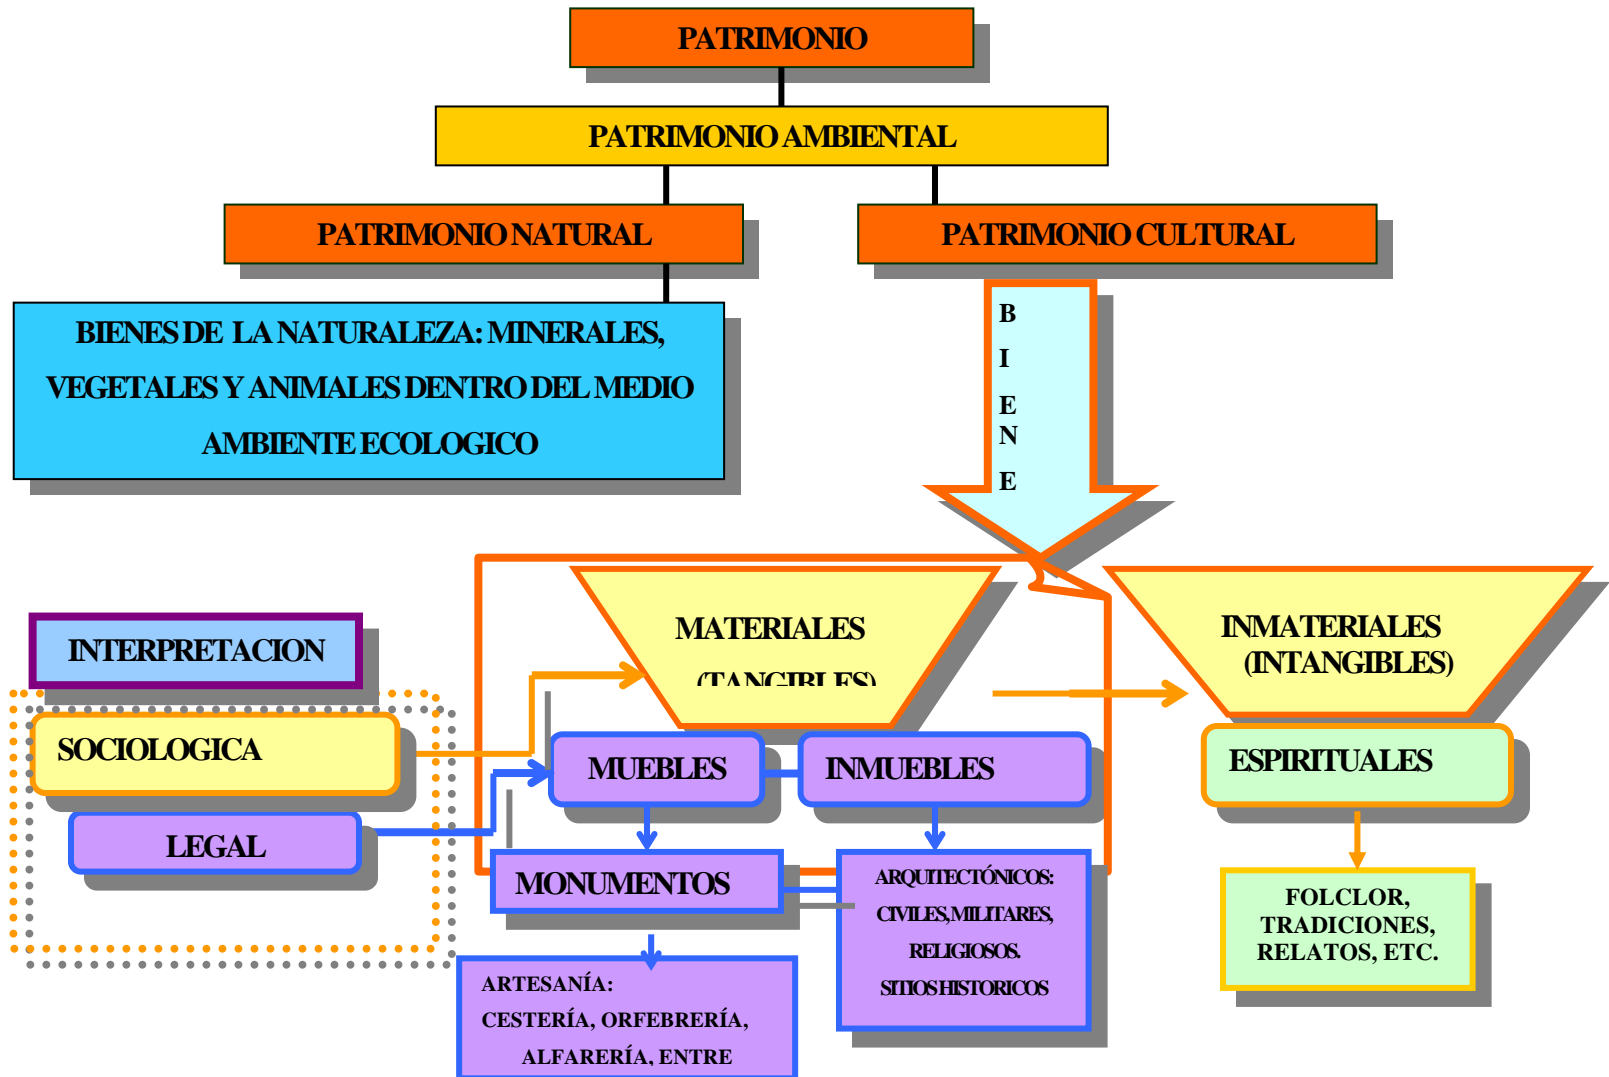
PATRIMONIO

PATRIMONIO AMBIENTAL

PATRIMONIO NATURAL

PATRIMONIO CULTURAL

BIENES DE LA NATURALEZA: MINERALES, VEGETALES Y ANIMALES DENTRO DEL MEDIO AMBIENTE ECOLOGICO

B I E N E

MATERIALES (TANGIBLES)

INMATERIALES (INTANGIBLES)

INTERPRETACION

SOCIOLOGICA

LEGAL

MUEBLES

INMUEBLES

ESPIRITUALES

MONUMENTOS

ARQUITECTÓNICOS: CIVILES, MILITARES, RELIGIOSOS. SITIOS HISTORICOS

FOLCLOR, TRADICIONES, RELATOS, ETC.

ARTESANÍA: CESTERÍA, ORFEBRERÍA, ALFARERÍA, ENTRE